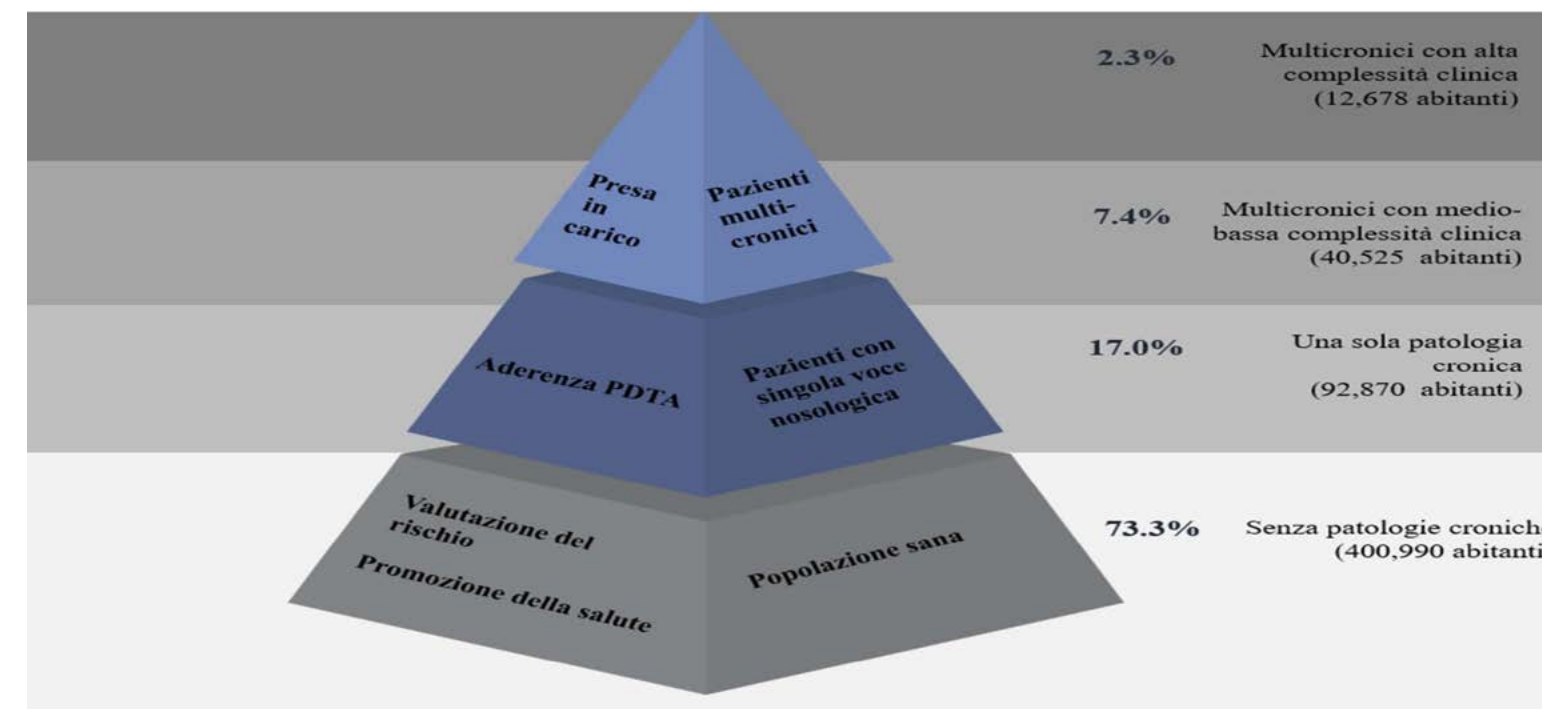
Presa in carico

Pazienti multi-cronici

2.3%

Multicronici con alta complessità clinica (12,678 abitanti)

7.4%

Multicronici con medio-bassa complessità clinica (40,525 abitanti)

Aderenza PDTA

Pazienti con singola voce nosologica

17.0%

Una sola patologia cronica (92,870 abitanti)

Valutazione del rischio

Promozione della salute

Popolazione sana

73.3%

Senza patologie cronich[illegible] (400,990 abitant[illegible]